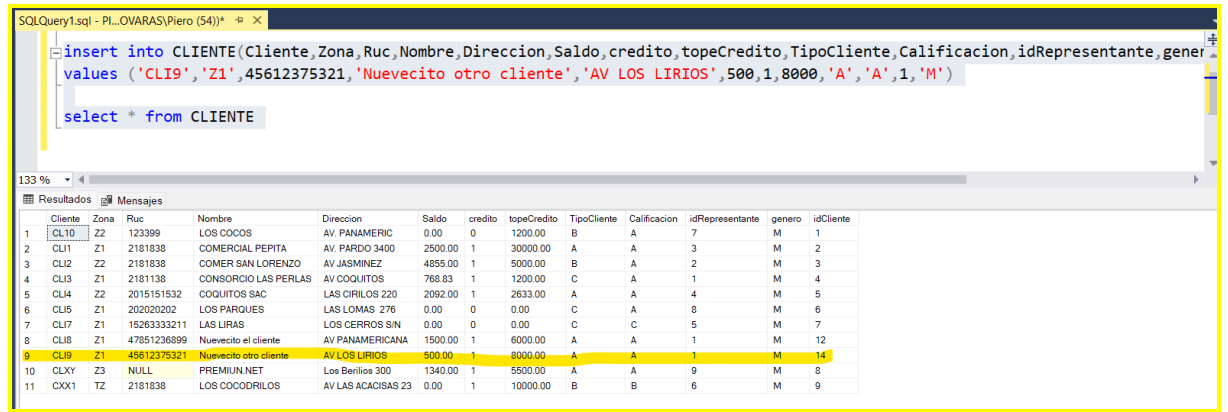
SQLQuery1.sql - PI...OVARAS\Piero (54))* ⊕ ×

insert into CLIENTE(Cliente,Zona,Ruc,Nombre,Direccion,Saldo,credito,topeCredito,TipoCliente,Calificacion,idRepresentante,gener
values ('CLI9','Z1',45612375321,'Nuevecito otro cliente','AV LOS LIRIOS',500,1,8000,'A','A',1,'M')

select * from CLIENTE

133 %

Resultados Mensajes

| | Cliente | Zona | Ruc | Nombre | Direccion | Saldo | credito | topeCredito | TipoCliente | Calificacion | idRepresentante | genero | idCliente |
|---|---|---|---|---|---|---|---|---|---|---|---|---|---|
| 1 | CL10 | Z2 | 123399 | LOS COCOS | AV. PANAMERIC | 0.00 | 0 | 1200.00 | B | A | 7 | M | 1 |
| 2 | CLI1 | Z1 | 2181838 | COMERCIAL PEPITA | AV. PARDO 3400 | 2500.00 | 1 | 30000.00 | A | A | 3 | M | 2 |
| 3 | CLI2 | Z2 | 2181838 | COMER SAN LORENZO | AV JASMINEZ | 4855.00 | 1 | 5000.00 | B | A | 2 | M | 3 |
| 4 | CLI3 | Z1 | 2181138 | CONSORCIO LAS PERLAS | AV COQUITOS | 768.83 | 1 | 1200.00 | C | A | 1 | M | 4 |
| 5 | CLI4 | Z2 | 2015151532 | COQUITOS SAC | LAS CIRILOS 220 | 2092.00 | 1 | 2633.00 | A | A | 4 | M | 5 |
| 6 | CLI5 | Z1 | 202020202 | LOS PARQUES | LAS LOMAS 276 | 0.00 | 0 | 0.00 | C | A | 8 | M | 6 |
| 7 | CLI7 | Z1 | 15263333211 | LAS LIRAS | LOS CERROS S/N | 0.00 | 0 | 0.00 | C | C | 5 | M | 7 |
| 8 | CLI8 | Z1 | 47851236899 | Nuevecito el cliente | AV PANAMERICANA | 1500.00 | 1 | 6000.00 | A | A | 1 | M | 12 |
| 9 | CLI9 | Z1 | 45612375321 | Nuevecito otro cliente | AV LOS LIRIOS | 500.00 | 1 | 8000.00 | A | A | 1 | M | 14 |
| 10 | CLXY | Z3 | NULL | PREMIUN.NET | Los Berilios 300 | 1340.00 | 1 | 5500.00 | A | A | 9 | M | 8 |
| 11 | CXX1 | TZ | 2181838 | LOS COCODRILOS | AV LAS ACACISAS 23 | 0.00 | 1 | 10000.00 | B | B | 6 | M | 9 |